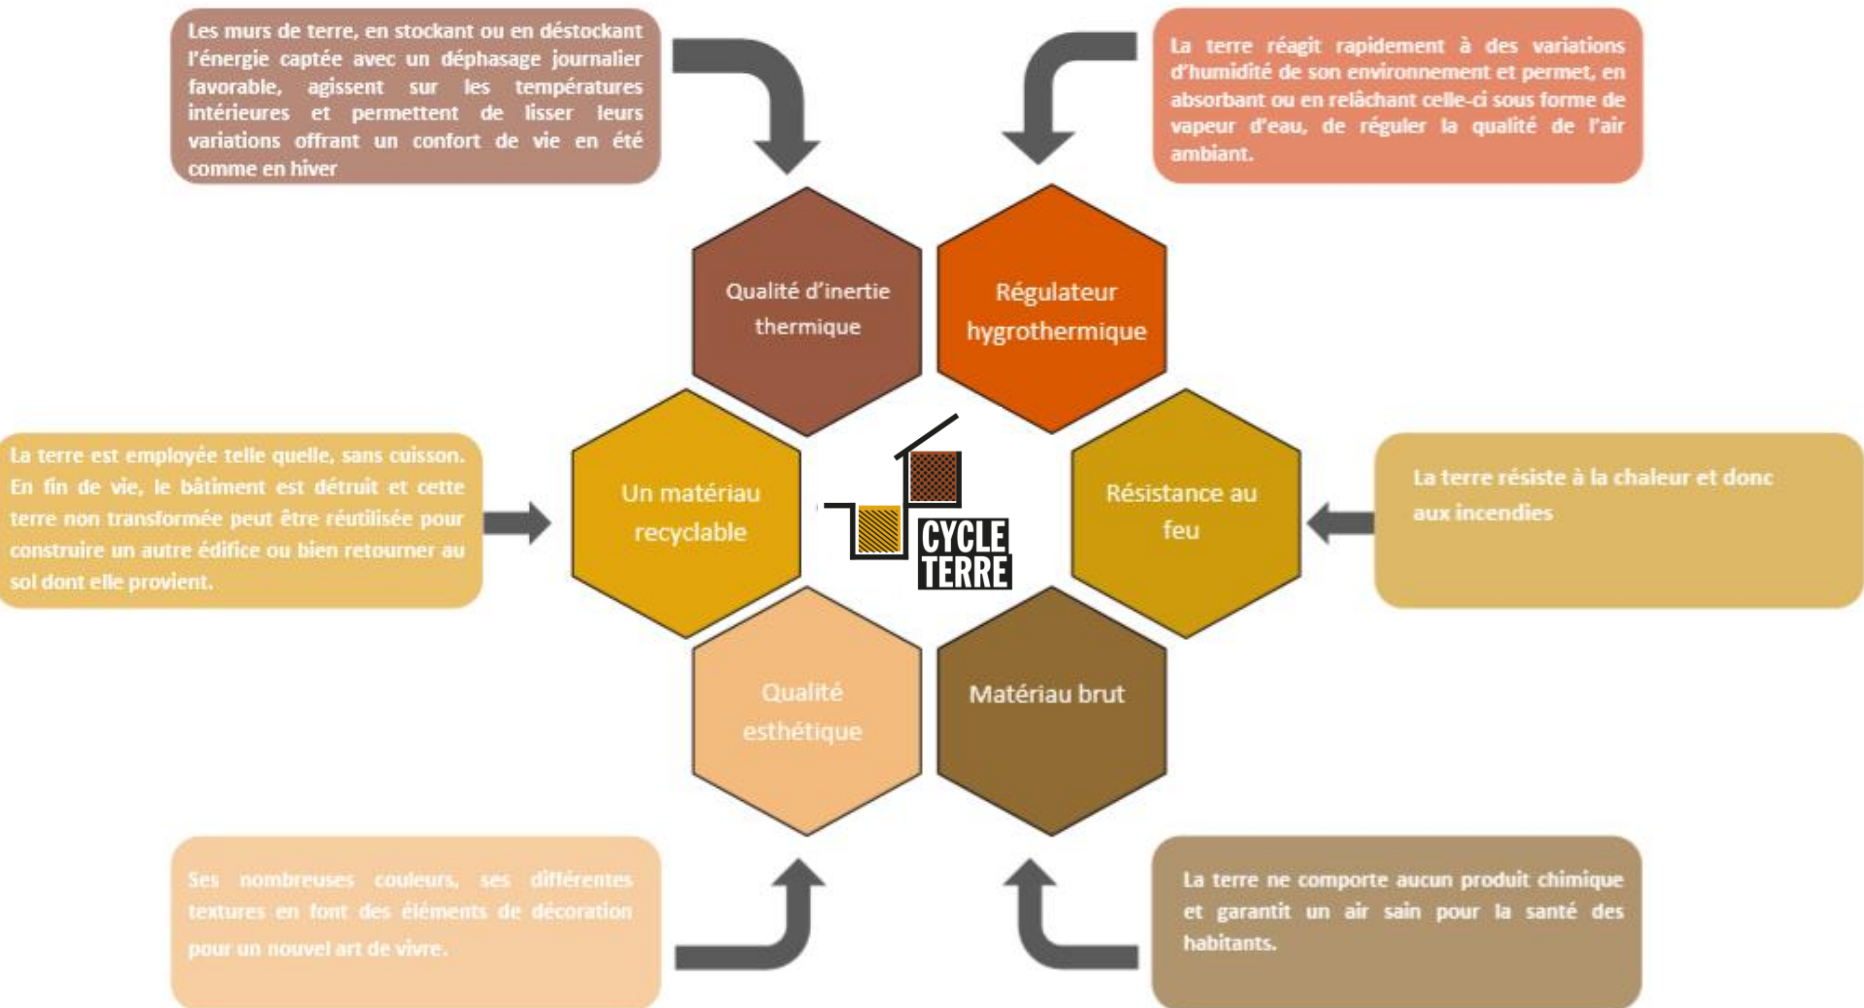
Les murs de terre, en stockant ou en déstockant l'énergie captée avec un déphasage journalier favorable, agissent sur les températures intérieures et permettent de lisser leurs variations offrant un confort de vie en été comme en hiver

La terre réagit rapidement à des variations d'humidité de son environnement et permet, en absorbant ou en relâchant celle-ci sous forme de vapeur d'eau, de réguler la qualité de l'air ambiant.

Qualité d'inertie thermique

Régulateur hygrothermique

La terre est employée telle quelle, sans cuisson. En fin de vie, le bâtiment est détruit et cette terre non transformée peut être réutilisée pour construire un autre édifice ou bien retourner au sol dont elle provient.

Un matériau recyclable

CYCLE TERRE

Résistance au feu

La terre résiste à la chaleur et donc aux incendies

Qualité esthétique

Matériau brut

Ses nombreuses couleurs, ses différentes textures en font des éléments de décoration pour un nouvel art de vivre.

La terre ne comporte aucun produit chimique et garantit un air sain pour la santé des habitants.